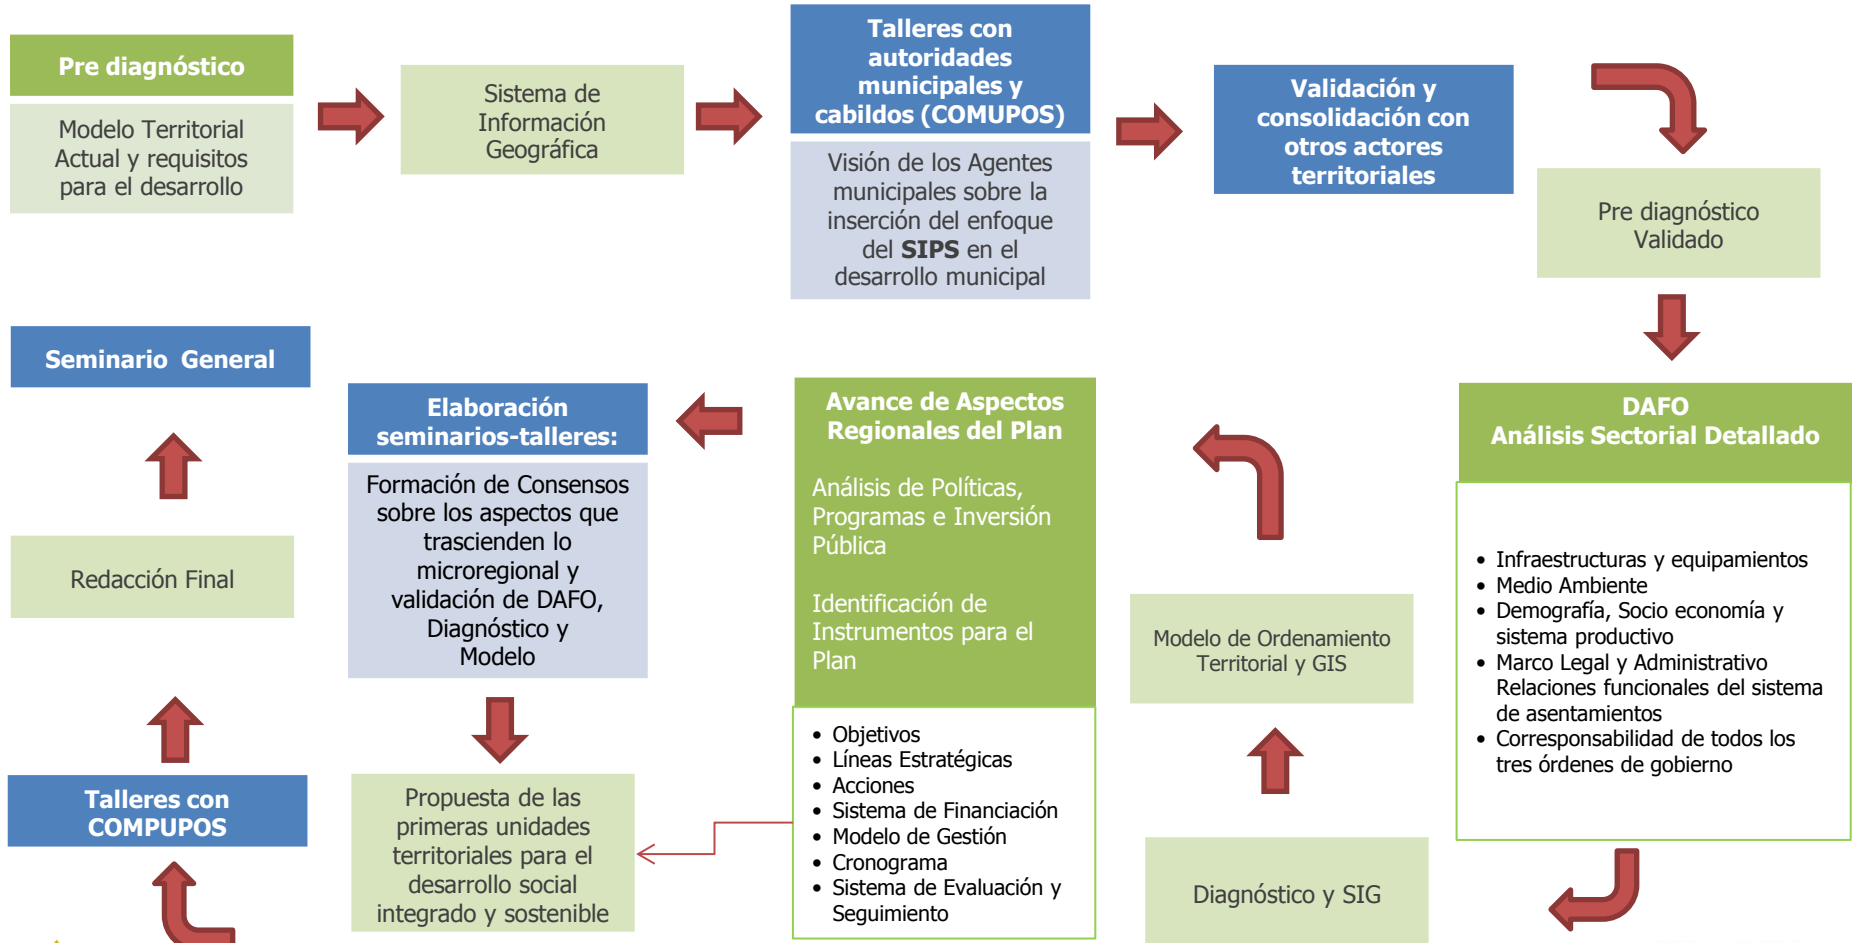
Pre diagnóstico

Modelo Territorial Actual y requisitos para el desarrollo

Sistema de Información Geográfica

Talleres con autoridades municipales y cabildos (COMUPOS)

Visión de los Agentes municipales sobre la inserción del enfoque del **SIPS** en el desarrollo municipal

Validación y consolidación con otros actores territoriales

Pre diagnóstico Validado

DAFO
Análisis Sectorial Detallado

- Infraestructuras y equipamientos
- Medio Ambiente
- Demografía, Socio economía y sistema productivo
- Marco Legal y Administrativo Relaciones funcionales del sistema de asentamientos
- Corresponsabilidad de todos los tres órdenes de gobierno

Diagnóstico y SIG

Modelo de Ordenamiento Territorial y GIS

Avance de Aspectos Regionales del Plan

Análisis de Políticas, Programas e Inversión Pública

Identificación de Instrumentos para el Plan

- Objetivos
- Líneas Estratégicas
- Acciones
- Sistema de Financiación
- Modelo de Gestión
- Cronograma
- Sistema de Evaluación y Seguimiento

Elaboración seminarios-talleres:

Formación de Consensos sobre los aspectos que trascienden lo microregional y validación de DAFO, Diagnóstico y Modelo

Propuesta de las primeras unidades territoriales para el desarrollo social integrado y sostenible

Seminario General

Redacción Final

Talleres con COMPUPOS